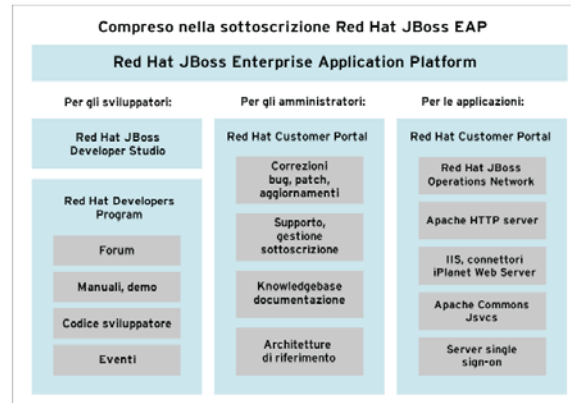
Compreso nella sottoscrizione Red Hat JBoss EAP

Red Hat JBoss Enterprise Application Platform

Per gli sviluppatori:

Red Hat JBoss Developer Studio

Red Hat Developers Program

Forum

Manuali, demo

Codice sviluppatore

Eventi

Per gli amministratori:

Red Hat Customer Portal

Correzioni bug, patch, aggiornamenti

Supporto, gestione sottoscrizione

Knowledgebase documentazione

Architetture di riferimento

Per le applicazioni:

Red Hat Customer Portal

Red Hat JBoss Operations Network

Apache HTTP server

IIS, connettori iPlanet Web Server

Apache Commons Jsvcs

Server single sign-on